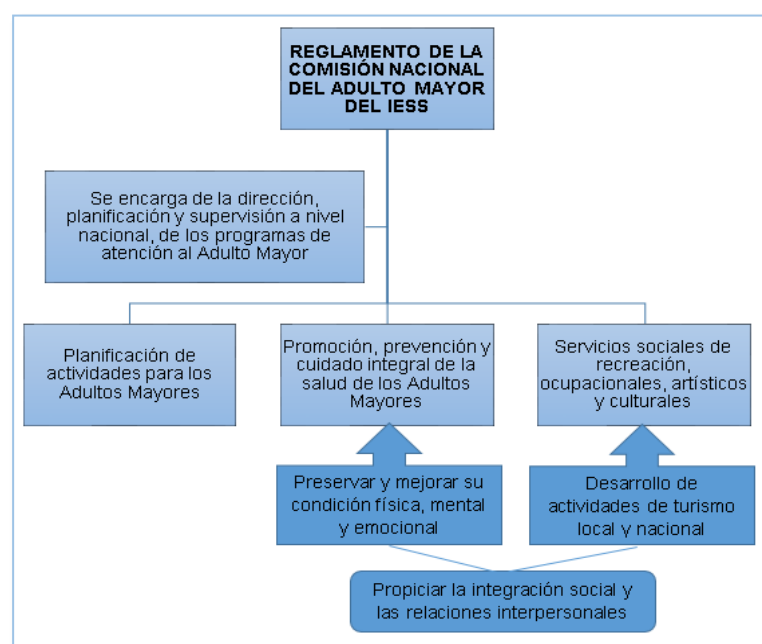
REGLAMENTO DE LA COMISIÓN NACIONAL DEL ADULTO MAYOR DEL IESS

Se encarga de la dirección, planificación y supervisión a nivel nacional, de los programas de atención al Adulto Mayor

Planificación de actividades para los Adultos Mayores

Promoción, prevención y cuidado integral de la salud de los Adultos Mayores

Servicios sociales de recreación, ocupacionales, artísticos y culturales

Preservar y mejorar su condición física, mental y emocional

Desarrollo de actividades de turismo local y nacional

Propiciar la integración social y las relaciones interpersonales